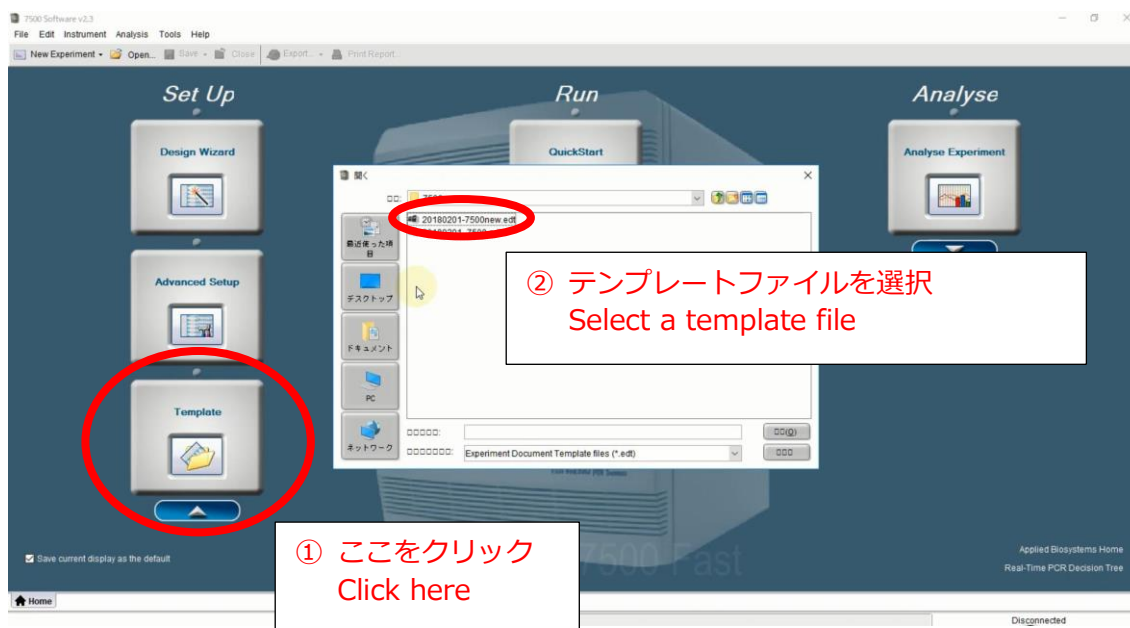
7500 Software v2.3

File Edit Instrument Analysis Tools Help

New Experiment Open... Save Close Export... Print Report...

Set Up

Run

Analyse

Design Wizard

QuickStart

Analyse Experiment

Advanced Setup

Template

開く

□□: 7500

20180201-7500new.edt

最近使った項目

デスクトップ

ドキュメント

PC

ネットワーク

□□□□□:

□□□□□□□: Experiment Document Template files (*.edt)

□□(O)

□□□

② テンプレートファイルを選択
Select a template file

① ここをクリック
Click here

Save current display as the default

7500 Fast

Applied Biosystems Home

Real-Time PCR Decision Tree

Home

Disconnected